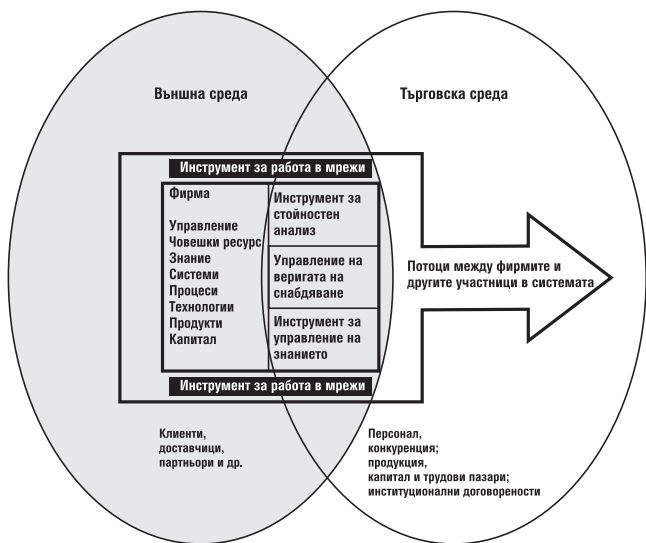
Външна среда

Търговска среда

Инструмент за работа в мрежи

Фирма

Управление
Човешки ресурс
Знание
Системи
Процеси
Технологии
Продукти
Капитал

Инструмент за стойностен анализ

Управление на веригата на снабдяване

Инструмент за управление на знанието

Потоци между фирмите и другите участници в системата

Инструмент за работа в мрежи

Клиенти, доставчици, партньори и др.

Персонал, конкуренция; продукция, капитал и трудови пазари; институционални договорености